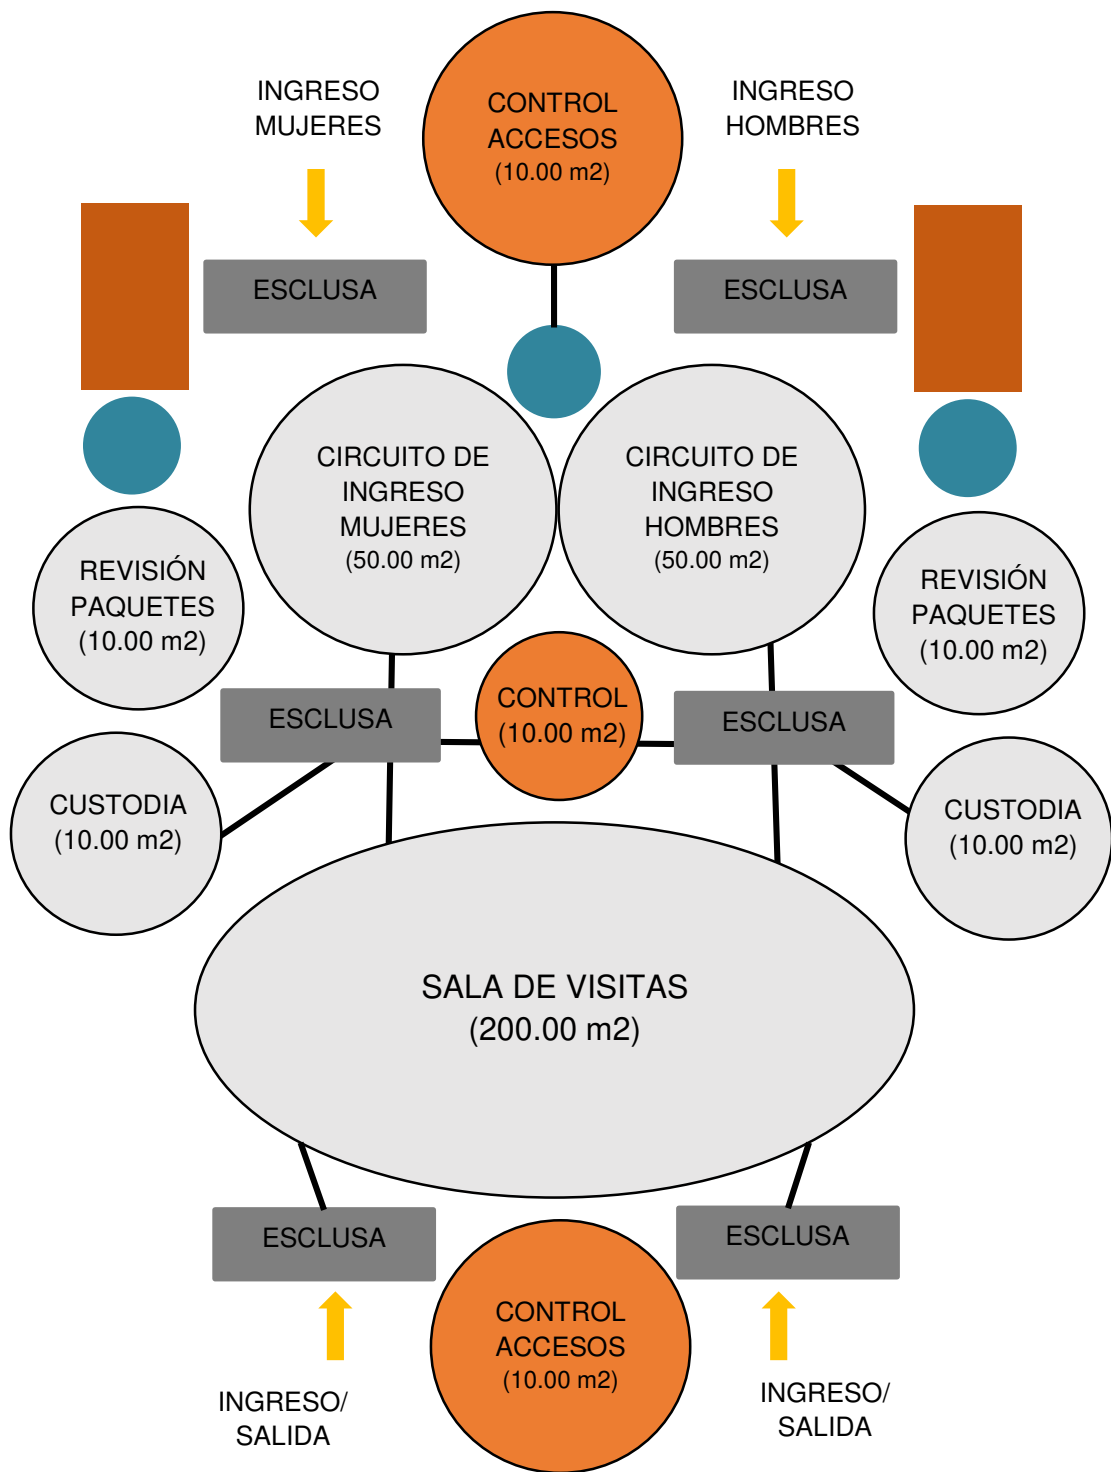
INGRESO MUJERES

CONTROL ACCESOS (10.00 m2)

INGRESO HOMBRES

ESCLUSA

ESCLUSA

CIRCUITO DE INGRESO MUJERES (50.00 m2)

CIRCUITO DE INGRESO HOMBRES (50.00 m2)

REVISIÓN PAQUETES (10.00 m2)

REVISIÓN PAQUETES (10.00 m2)

ESCLUSA

CONTROL (10.00 m2)

ESCLUSA

CUSTODIA (10.00 m2)

CUSTODIA (10.00 m2)

SALA DE VISITAS (200.00 m2)

ESCLUSA

ESCLUSA

CONTROL ACCESOS (10.00 m2)

INGRESO/ SALIDA

INGRESO/ SALIDA